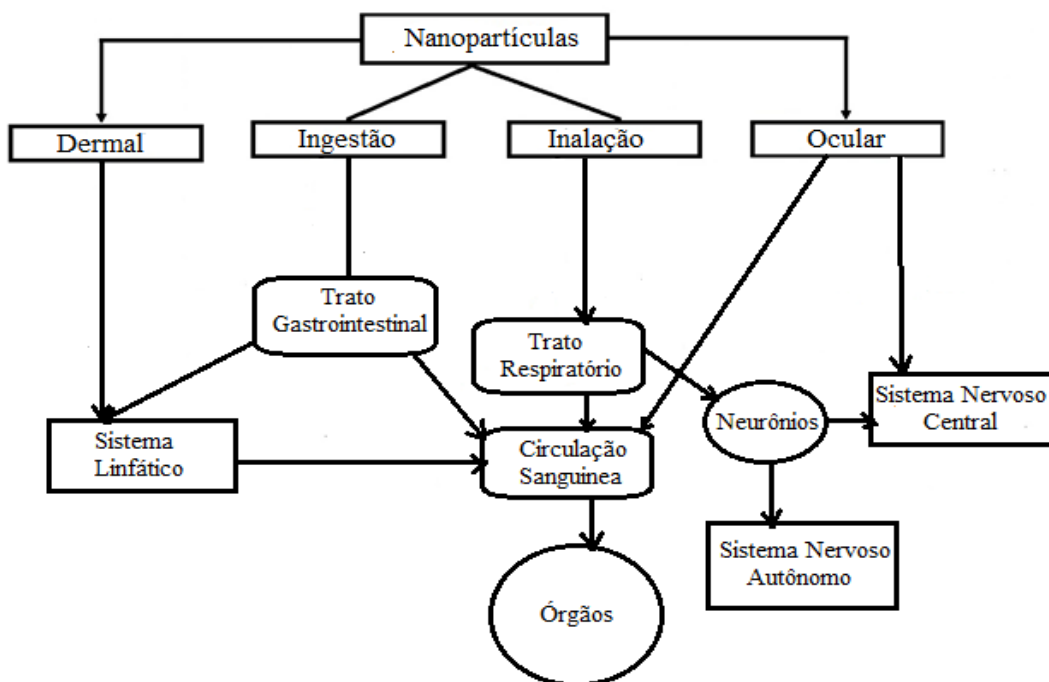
Nanopartículas

Dermal

Ingestão

Inalação

Ocular

Trato Gastrointestinal

Trato Respiratório

Sistema Nervoso Central

Neurônios

Sistema Linfático

Circulação Sanguinea

Sistema Nervoso Autônomo

Órgãos